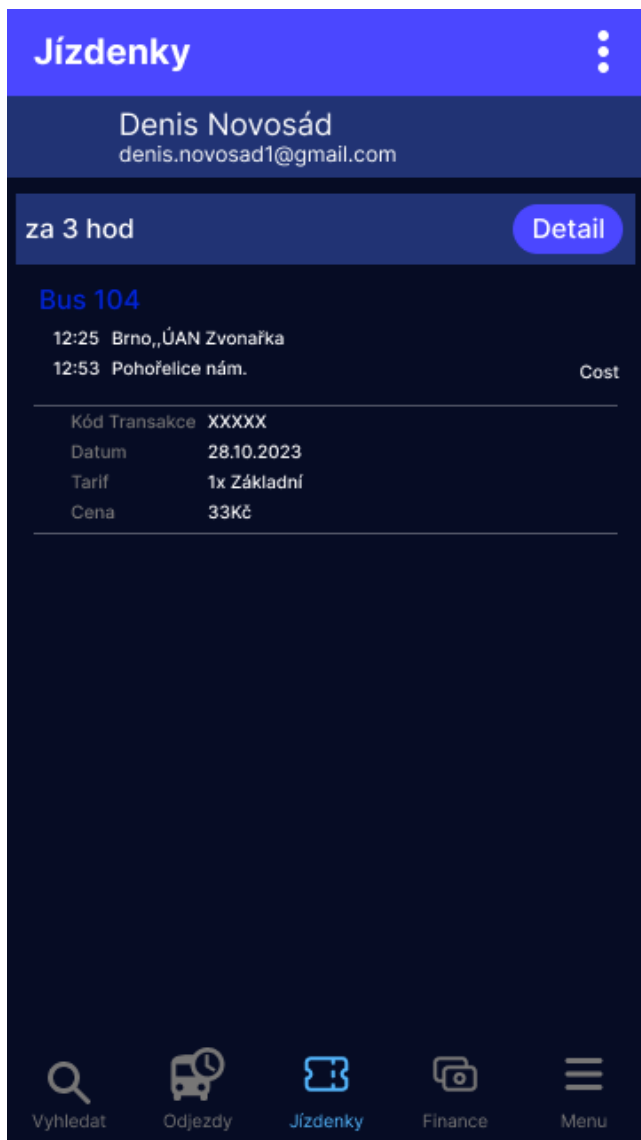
Jízdenky

Denis Novosád
denis.novosad1@gmail.com

za 3 hod
Detail

Bus 104
12:25 Brno,,ÚAN Zvonařka
12:53 Pohořelice nám.
Cost

Kód Transakce XXXXX
Datum 28.10.2023
Tarif 1x Základní
Cena 33Kč

Vyhledat
Odjezdy
Jízdenky
Finance
Menu